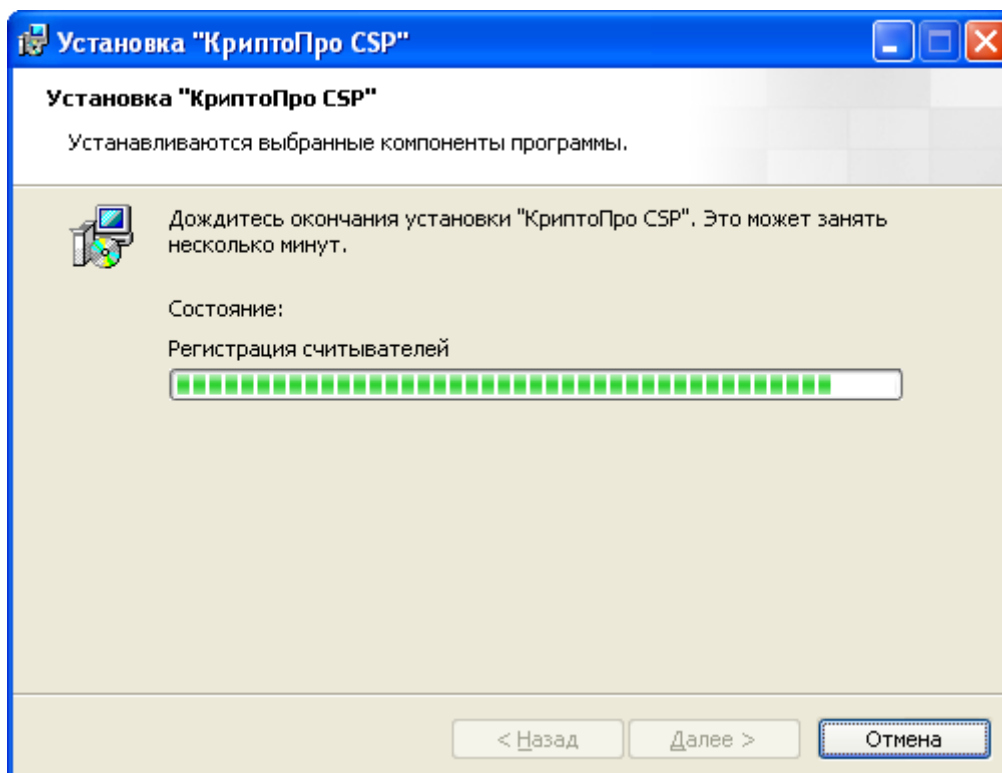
Установка "КриптоПро CSP"

Установка "КриптоПро CSP"

Устанавливаются выбранные компоненты программы.

Дождитесь окончания установки "КриптоПро CSP". Это может занять несколько минут.

Состояние:

Регистрация считывателей

< Назад

Далее >

Отмена